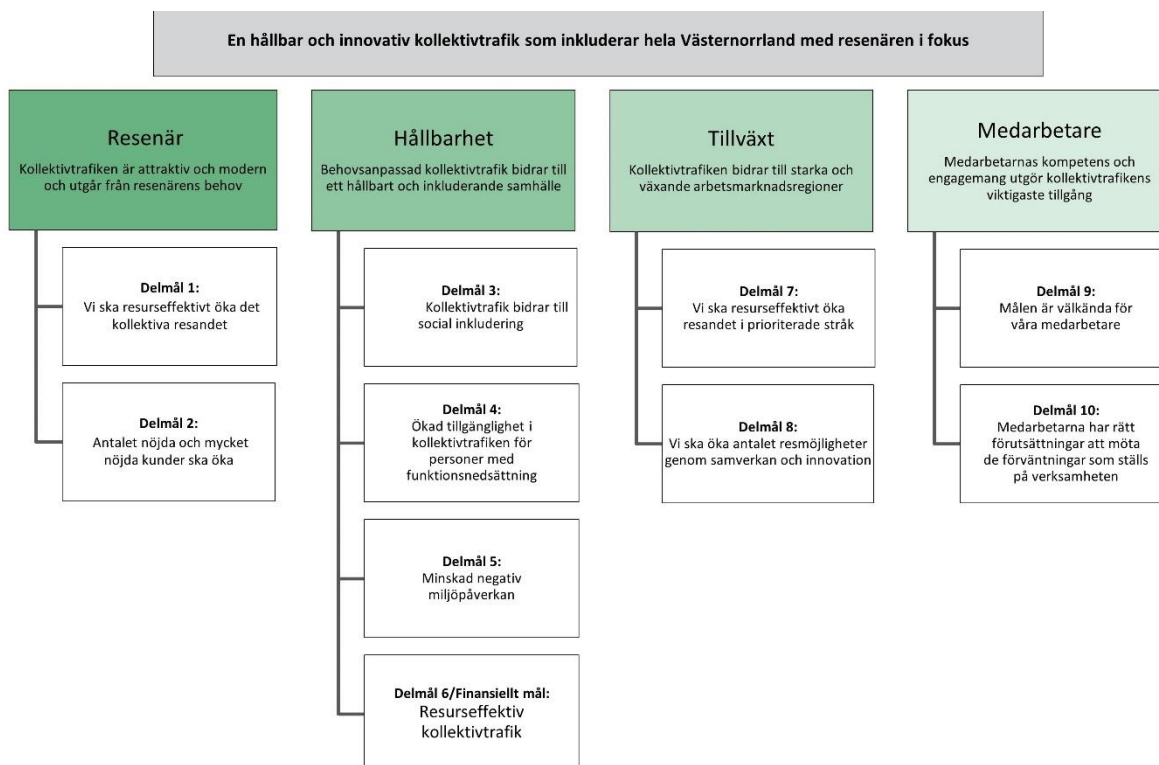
En hållbar och innovativ kollektivtrafik som inkluderar hela Västernorrland med resenären i fokus

Resenär
Kollektivtrafiken är attraktiv och modern och utgår från resenärens behov

Delmål 1:
Vi ska resurseffektivt öka det kollektiva resandet

Delmål 2:
Antalet nöjda och mycket nöjda kunder ska öka

Hållbarhet
Behovsanpassad kollektivtrafik bidrar till ett hållbart och inkluderande samhälle

Delmål 3:
Kollektivtrafik bidrar till social inkludering

Delmål 4:
Ökad tillgänglighet i kollektivtrafiken för personer med funktionsnedsättning

Delmål 5:
Minskad negativ miljöpåverkan

Delmål 6/Finansiellt mål:
Resurseffektiv kollektivtrafik

Tillväxt
Kollektivtrafiken bidrar till starka och växande arbetsmarknadsregioner

Delmål 7:
Vi ska resurseffektivt öka resandet i prioriterade stråk

Delmål 8:
Vi ska öka antalet resmöjligheter genom samverkan och innovation

Medarbetare
Medarbetarnas kompetens och engagemang utgör kollektivtrafikens viktigaste tillgång

Delmål 9:
Målen är välkända för våra medarbetare

Delmål 10:
Medarbetarna har rätt förutsättningar att möta de förväntningar som ställs på verksamheten